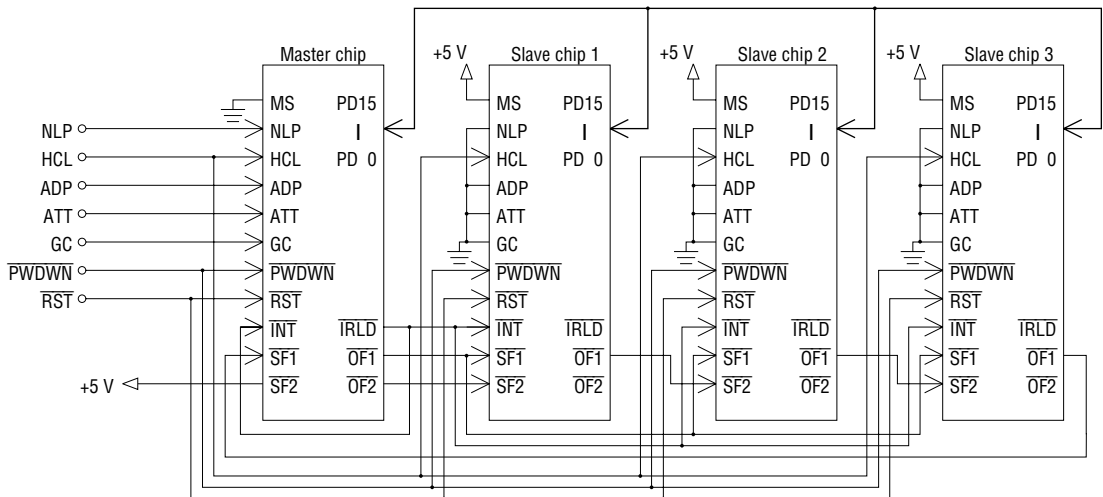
Master chip
Slave chip 1
Slave chip 2
Slave chip 3
+5 V
+5 V
+5 V
MS PD15
NLP
HCL PD 0
ADP
ATT
GC
$\overline{PWDWN}$
$\overline{RST}$
$\overline{INT}$ $\overline{IRLD}$
$\overline{SF1}$ $\overline{OF1}$
$\overline{SF2}$ $\overline{OF2}$
MS PD15
NLP
HCL PD 0
ADP
ATT
GC
$\overline{PWDWN}$
$\overline{RST}$
$\overline{INT}$ $\overline{IRLD}$
$\overline{SF1}$ $\overline{OF1}$
$\overline{SF2}$ $\overline{OF2}$
MS PD15
NLP
HCL PD 0
ADP
ATT
GC
$\overline{PWDWN}$
$\overline{RST}$
$\overline{INT}$ $\overline{IRLD}$
$\overline{SF1}$ $\overline{OF1}$
$\overline{SF2}$ $\overline{OF2}$
MS PD15
NLP
HCL PD 0
ADP
ATT
GC
$\overline{PWDWN}$
$\overline{RST}$
$\overline{INT}$ $\overline{IRLD}$
$\overline{SF1}$ $\overline{OF1}$
$\overline{SF2}$ $\overline{OF2}$
NLP
HCL
ADP
ATT
GC
$\overline{PWDWN}$
$\overline{RST}$
+5 V